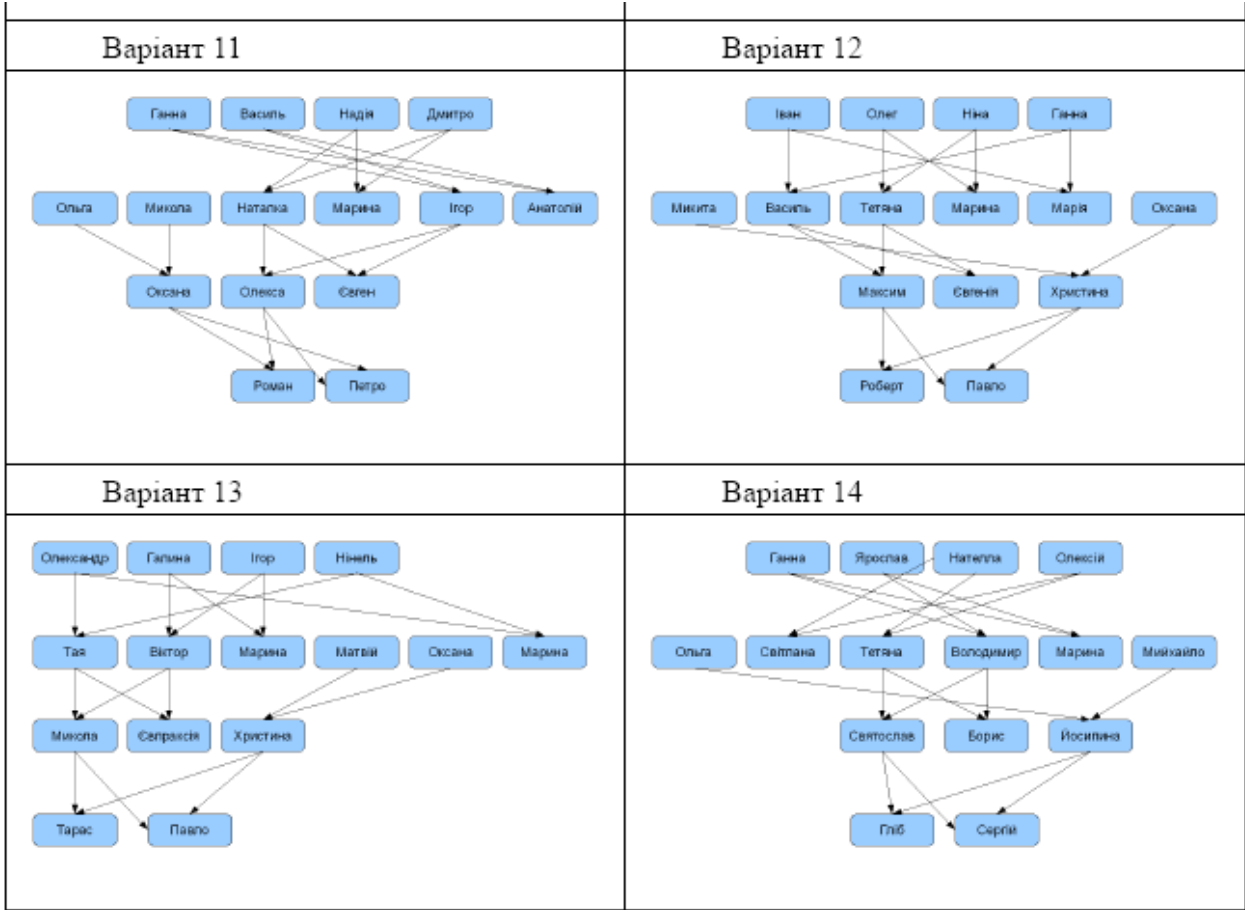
| Варіант 11 | Варіант 12 |
|---|---|
| Ганна Василь Надія Дмитро Ольга Микола Наталка Марина Ігор Анатолій Оксана Олекса Євген Роман Петро | Іван Олег Ніна Ганна Микита Василь Тетяна Марина Марія Оксана Максим Євгенія Христина Роберт Павло |
| Варіант 13 | Варіант 14 |
| Олександр Галина Ігор Нінель Тая Віктор Марина Матвій Оксана Марина Микола Євпраксія Христина Тарас Павло | Ганна Ярослав Нателла Олексій Ольга Світлана Тетяна Володимир Марина Михайло Святослав Борис Йосипина Гліб Сергій |